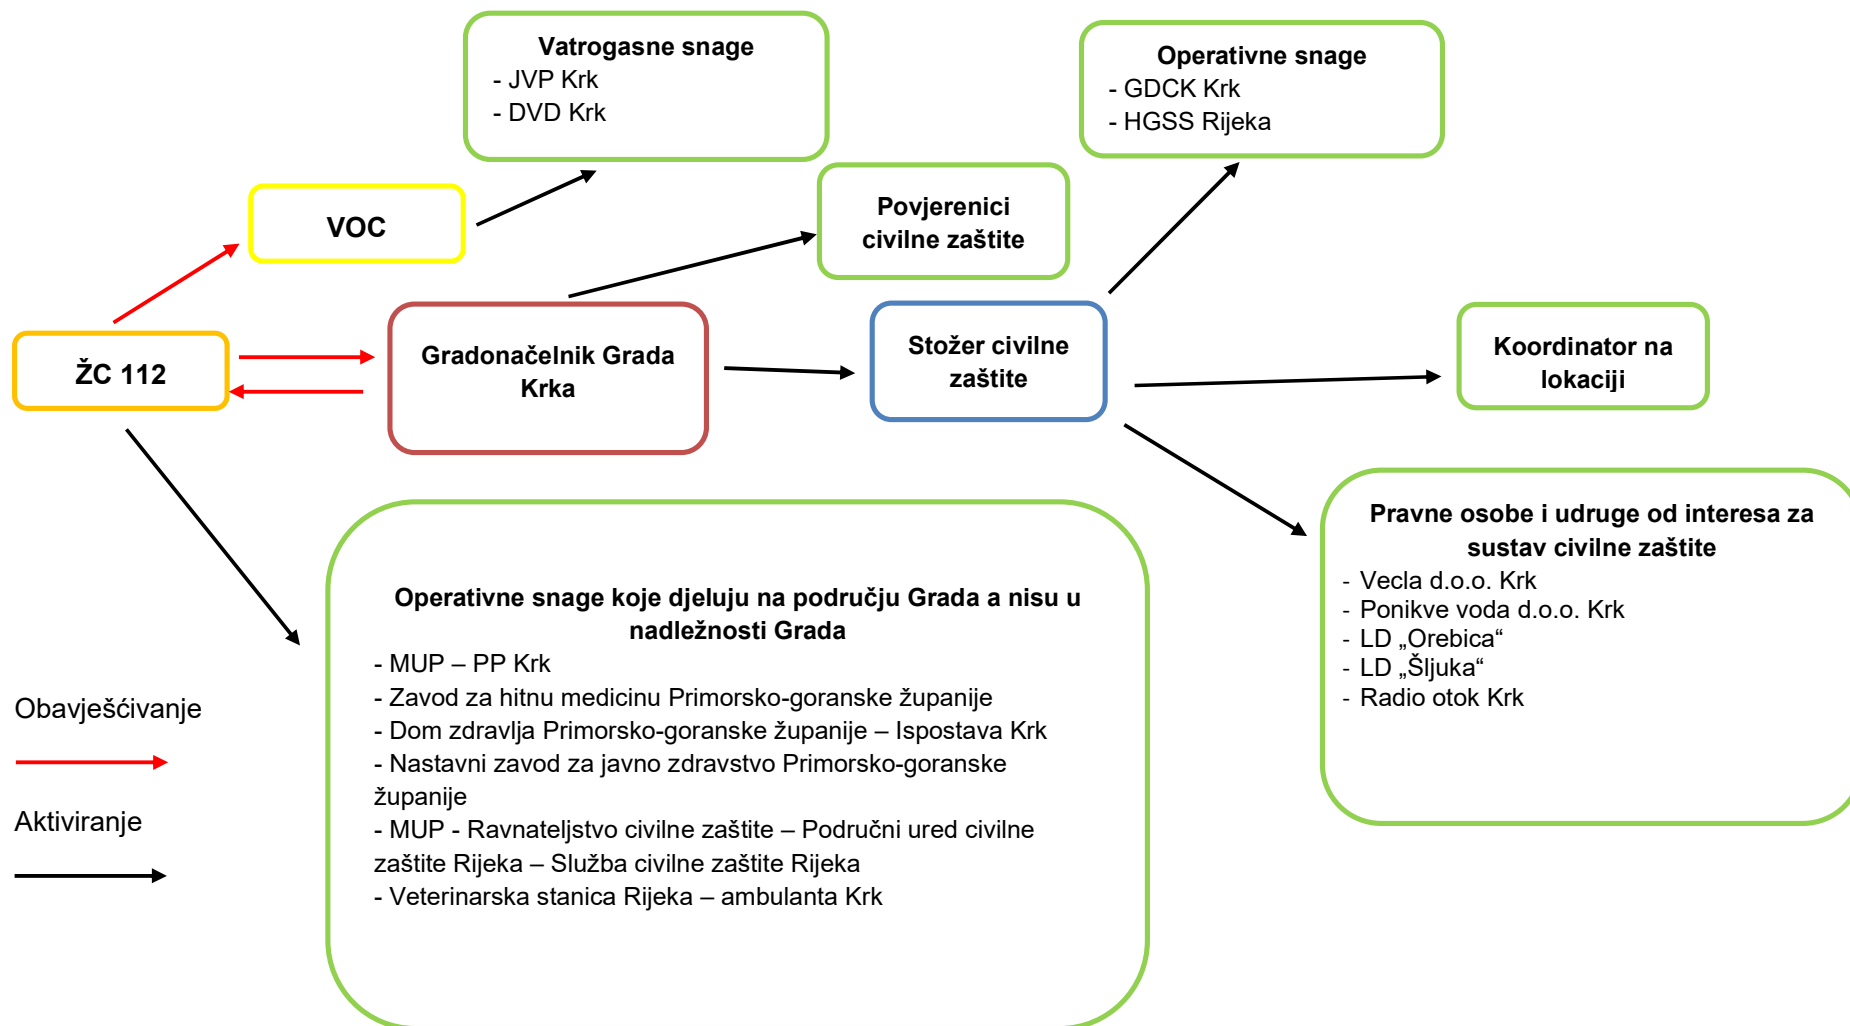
Vatrogasne snage
- JVP Krk
- DVD Krk

Operativne snage
- GDCK Krk
- HGSS Rijeka

VOC

Povjerenici civilne zaštite

ŽC 112

Gradonačelnik Grada Krka

Stožer civilne zaštite

Koordinator na lokaciji

Pravne osobe i udruge od interesa za sustav civilne zaštite
- Vecla d.o.o. Krk
- Ponikve voda d.o.o. Krk
- LD „Orebica"
- LD „Šljuka"
- Radio otok Krk

Operativne snage koje djeluju na području Grada a nisu u nadležnosti Grada
- MUP – PP Krk
- Zavod za hitnu medicinu Primorsko-goranske županije
- Dom zdravlja Primorsko-goranske županije – Ispostava Krk
- Nastavni zavod za javno zdravstvo Primorsko-goranske županije
- MUP - Ravnateljstvo civilne zaštite – Područni ured civilne zaštite Rijeka – Služba civilne zaštite Rijeka
- Veterinarska stanica Rijeka – ambulanta Krk

Obavješćivanje

Aktiviranje